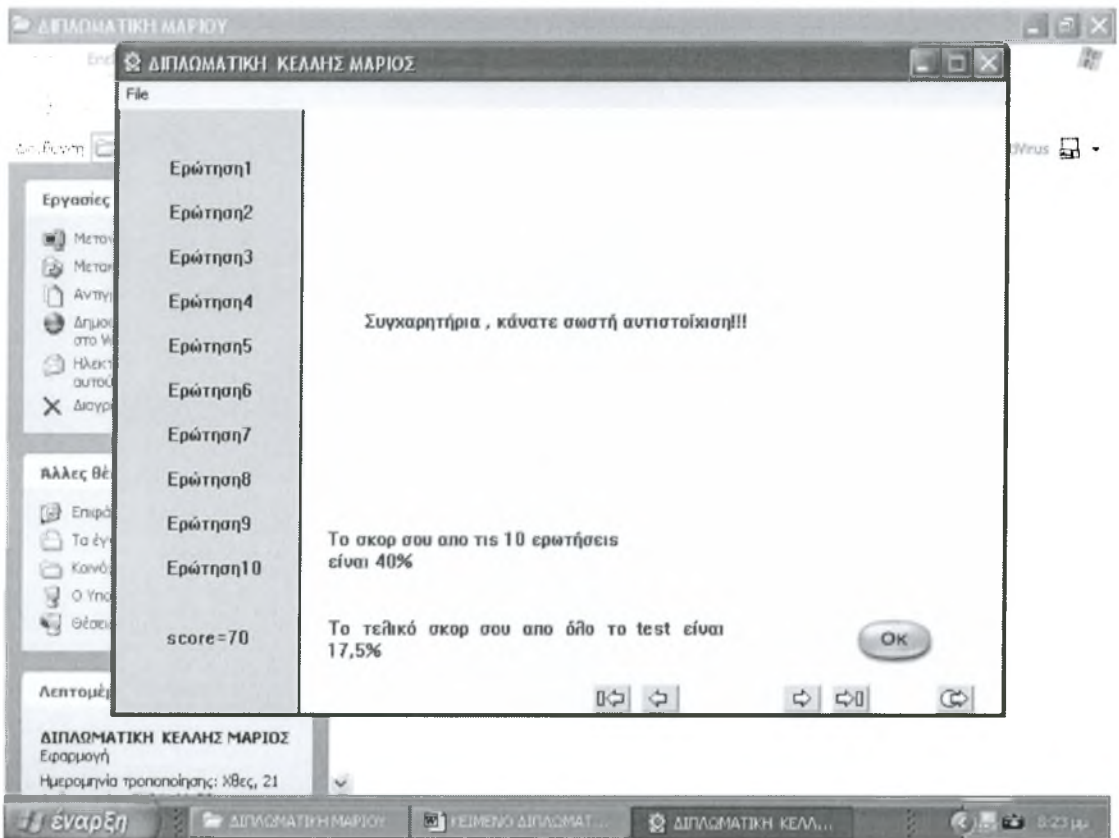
ΔΙΠΛΩΜΑΤΙΚΗ ΜΑΡΙΟΥ

ΔΙΠΛΩΜΑΤΙΚΗ ΚΕΛΛΗΣ ΜΑΡΙΟΣ

File

Ερώτηση1
Ερώτηση2
Ερώτηση3
Ερώτηση4
Ερώτηση5
Ερώτηση6
Ερώτηση7
Ερώτηση8
Ερώτηση9
Ερώτηση10

score=70

Συγχαρητήρια , κάνατε σωστή αντιστοίχιση!!!

Το σκορ σου απο τις 10 ερωτήσεις είναι 40%

Το τελικό σκορ σου απο όλο το test είναι 17,5%

OK

Εργασίες
Μετον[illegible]
Μετον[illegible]
Αντιγ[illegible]
Δημοσ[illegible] στο W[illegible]
Ηλεκτ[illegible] αυτού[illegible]
Διαγρ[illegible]

Άλλες θέ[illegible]
Επιφά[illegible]
Τα έγ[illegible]
Κοινό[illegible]
Ο Υπο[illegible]
Θέσεις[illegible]

Λεπτομέ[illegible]

ΔΙΠΛΩΜΑΤΙΚΗ ΚΕΛΛΗΣ ΜΑΡΙΟΣ
Εφαρμογή
Ημερομηνία τροποποίησης: Χθες, 21

έναρξη
ΔΙΠΛΩΜΑΤΙΚΗ ΜΑΡΙΟΥ
ΚΕΙΜΕΝΟ ΔΙΠΛΩΜΑΤ...
ΔΙΠΛΩΜΑΤΙΚΗ ΚΕΛΛ...
8:23 μμ